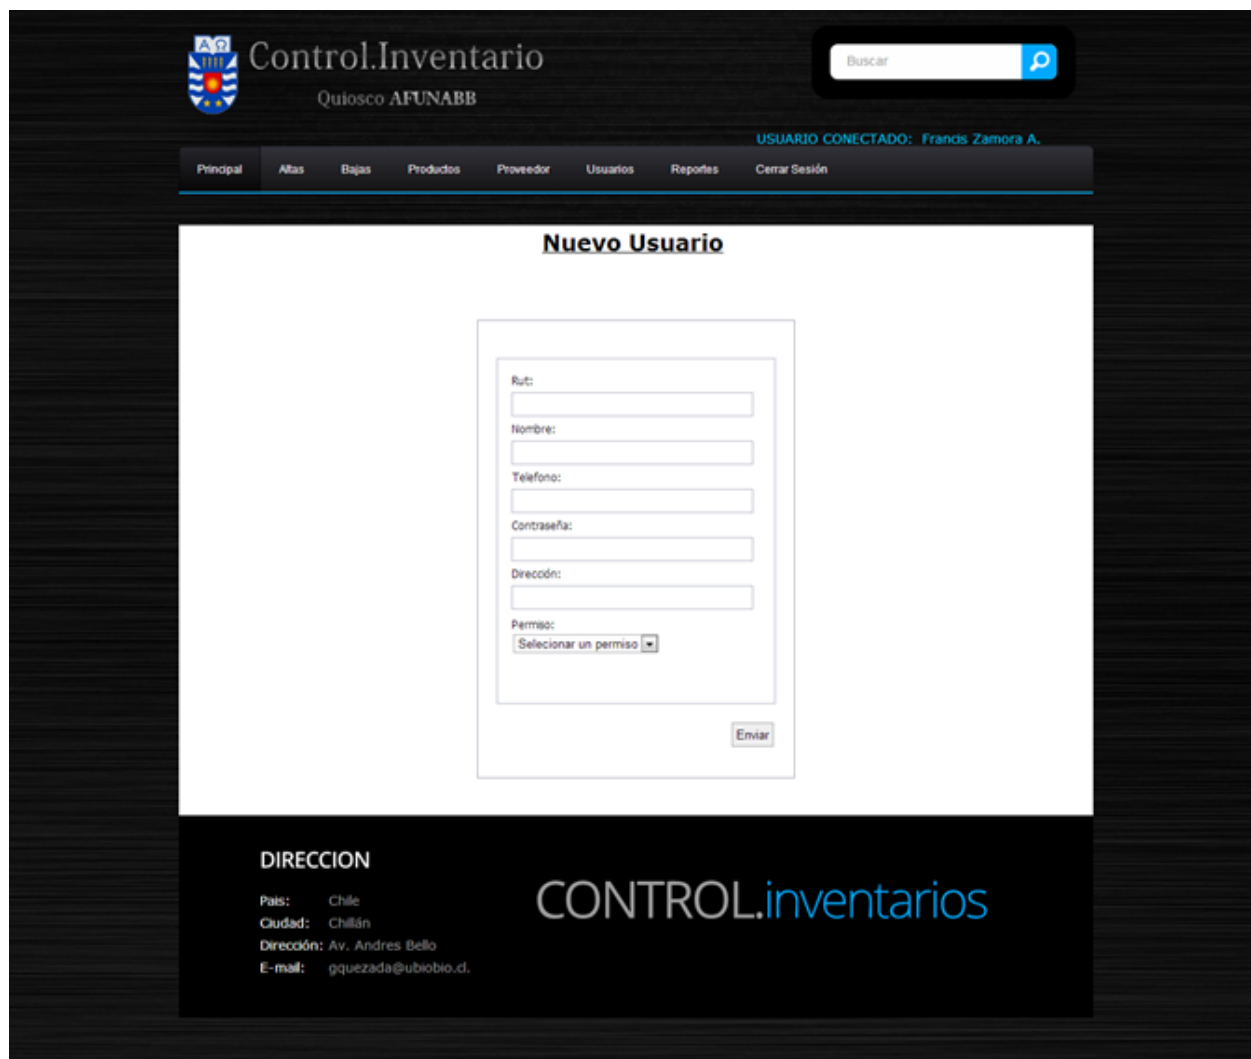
AΩ

Control.Inventario

Quiosco AFUNABB

Buscar

USUARIO CONECTADO: Francis Zamora A.

Principal Altas Bajas Productos Proveedor Usuarios Reportes Cerrar Sesión

Nuevo Usuario

Rut:

Nombre:

Telefono:

Contraseña:

Dirección:

Permiso:

Selecionar un permiso

Enviar

DIRECCION

Pais: Chile

Ciudad: Chillán

Dirección: Av. Andres Bello

E-mail: gquezada@ubiobio.cl.

CONTROL.inventarios